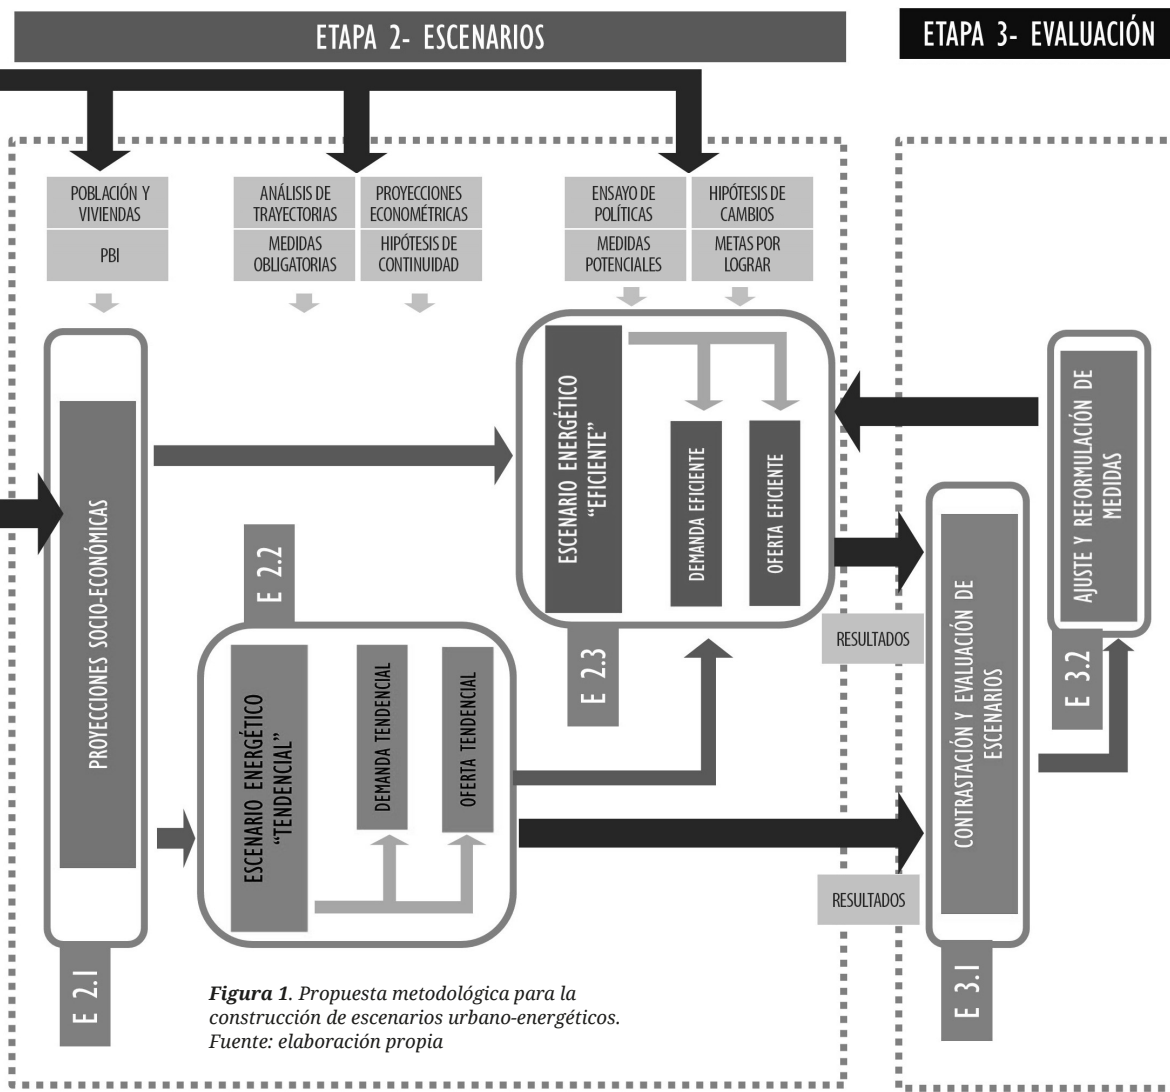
ETAPA 2- ESCENARIOS

ETAPA 3- EVALUACIÓN

POBLACIÓN Y VIVIENDAS

PBI

ANÁLISIS DE TRAYECTORIAS

MEDIDAS OBLIGATORIAS

PROYECCIONES ECONOMÉTRICAS

HIPÓTESIS DE CONTINUIDAD

ENSAYO DE POLÍTICAS

MEDIDAS POTENCIALES

HIPÓTESIS DE CAMBIOS

METAS POR LOGRAR

PROYECCIONES SOCIO-ECONÓMICAS

E 2.1

ESCENARIO ENERGÉTICO "EFICIENTE"

DEMANDA EFICIENTE

OFERTA EFICIENTE

E 2.3

E 2.2

ESCENARIO ENERGÉTICO "TENDENCIAL"

DEMANDA TENDENCIAL

OFERTA TENDENCIAL

RESULTADOS

RESULTADOS

CONTRASTACIÓN Y EVALUACIÓN DE ESCENARIOS

E 3.1

AJUSTE Y REFORMULACIÓN DE MEDIDAS

E 3.2

*Figura 1*. *Propuesta metodológica para la construcción de escenarios urbano-energéticos. Fuente: elaboración propia*